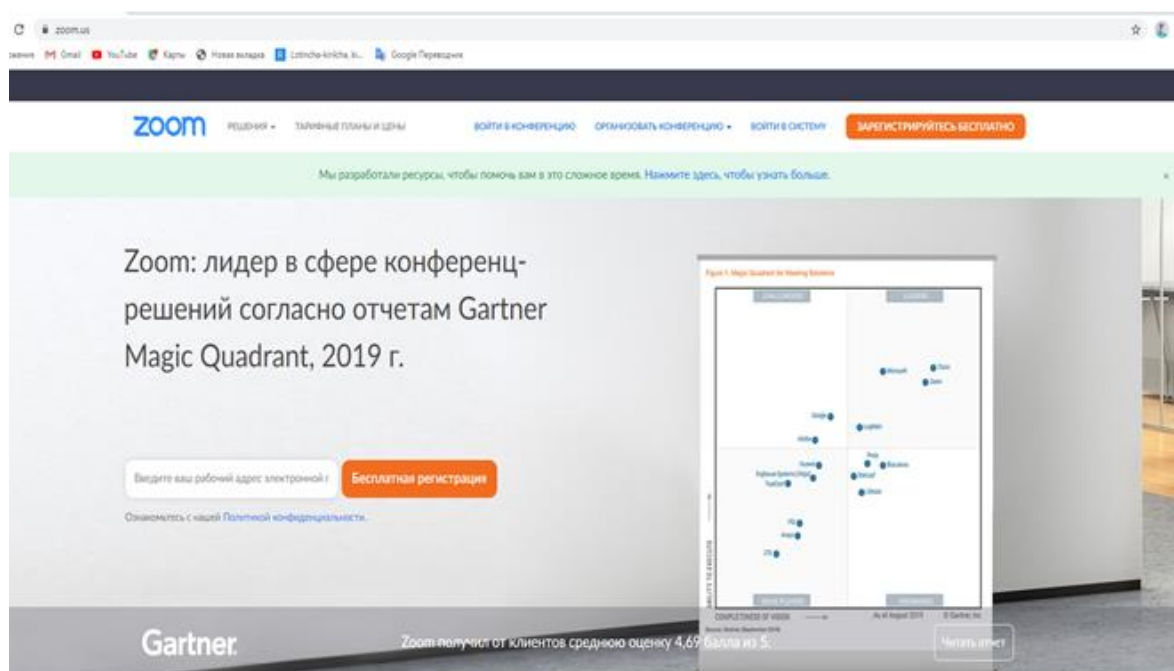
zoom.us

Gmail YouTube Карты Новая вкладка Lotincha-kirilcha, k... Google Переводчик

zoom РЕШЕНИЯ ▾ ТАРИФНЫЕ ПЛАНЫ И ЦЕНЫ ВОЙТИ В КОНФЕРЕНЦИЮ ОРГАНИЗОВАТЬ КОНФЕРЕНЦИЮ ▾ ВОЙТИ В СИСТЕМУ ЗАРЕГИСТРИРУЙТЕСЬ БЕСПЛАТНО

Мы разработали ресурсы, чтобы помочь вам в это сложное время. Нажмите здесь, чтобы узнать больше.

Zoom: лидер в сфере конференц-решений согласно отчетам Gartner Magic Quadrant, 2019 г.

Введите ваш рабочий адрес электронной п

Бесплатная регистрация

Ознакомьтесь с нашей Политикой конфиденциальности.

Figure 1. Magic Quadrant for Meeting Solutions

CHALLENGERS LEADERS

Microsoft Cisco Zoom

Google LogMeIn

Adobe

Huawei Pexip BlueJeans

Premiere Global Services (PGi) StarLeaf

TrueConf Lifesize

PGi

Avaya

ZTE

ABILITY TO EXECUTE

NICHE PLAYERS VISIONARIES

COMPLETENESS OF VISION

As of August 2019 © Gartner, Inc

Gartner

Zoom получил от клиентов среднюю оценку 4,69 балла из 5.

Читать отчет